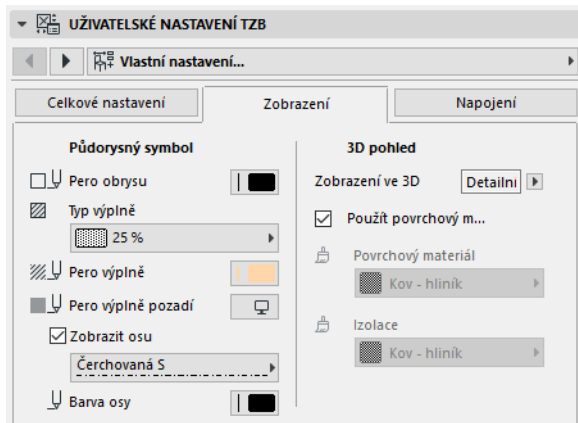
UŽIVATELSKÉ NASTAVENÍ TZB

Vlastní nastavení...

Celkové nastavení

Zobrazení

Napojení

Půdorysný symbol

Pero obrysu

Typ výplně

25 %

Pero výplně

Pero výplně pozadí

Zobrazit osu

Čerchovaná S

Barva osy

3D pohled

Zobrazení ve 3D

Detailní

Použít povrchový m...

Povrchový materiál

Kov - hliník

Izolace

Kov - hliník